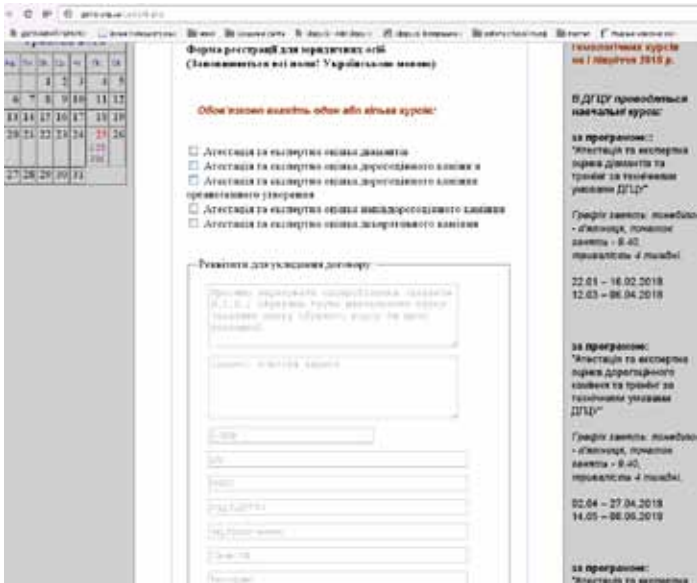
Форма реєстрації для юридичних осіб
(Заповнюються всі поля! Українською мовою)

Обов'язково виберіть один або кілька курсів:

☐ Атестація та експертна оцінка діамантів
☐ Атестація та експертна оцінка дорогоцінного каміння п
☐ Атестація та експертна оцінка дорогоцінного каміння органогенного утворення
☐ Атестація та експертна оцінка напівдорогоцінного каміння
☐ Атестація та експертна оцінка декоративного каміння

Реквізити для укладання договору

| Пн | Вт | Ср | Чт | Пт | Сб | Нд |
|---|---|---|---|---|---|---|
| | | 1 | 2 | 3 | 4 | 5 |
| 6 | 7 | 8 | 9 | 10 | 11 | 12 |
| 13 | 14 | 15 | 16 | 17 | 18 | 19 |
| 20 | 21 | 22 | 23 | 24 | 25 | 26 |
| 27 | 28 | 29 | 30 | 31 | | |

гемологічних курсів на І півріччя 2018 р.

В ДГЦУ проводяться навчальні курси:

за програмою: "Атестація та експертна оцінка діамантів та тренінг за технічними умовами ДГЦУ"

Графік занять: понеділок - п'ятниця, початок занять - 9.40, тривалість 4 тижні.

22.01 – 16.02.2018
12.03 – 06.04.2018

за програмою: "Атестація та експертна оцінка дорогоцінного каміння та тренінг за технічними умовами ДГЦУ"

Графік занять: понеділок - п'ятниця, початок занять - 9.40, тривалість 4 тижні.

02.04 – 27.04.2018
14.05 – 08.06.2018

за програмою: "Атестація та експертна